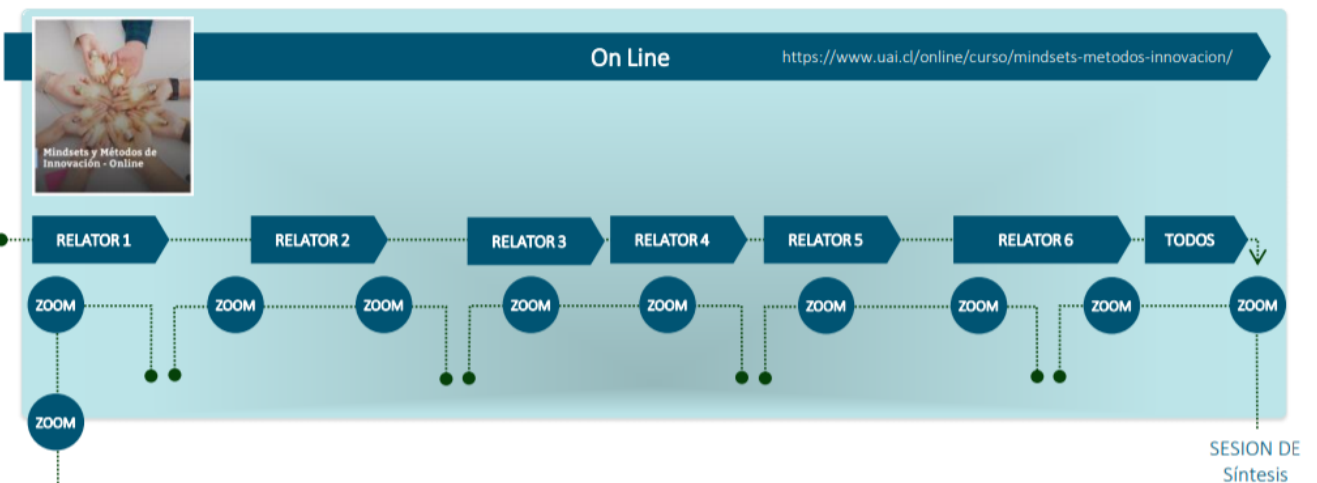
Mindsets y Métodos de Innovación - Online

On Line

https://www.uai.cl/online/curso/mindsets-metodos-innovacion/

RELATOR 1

RELATOR 2

RELATOR 3

RELATOR 4

RELATOR 5

RELATOR 6

TODOS

ZOOM

ZOOM

ZOOM

ZOOM

ZOOM

ZOOM

ZOOM

ZOOM

ZOOM

ZOOM

SESION DE Síntesis